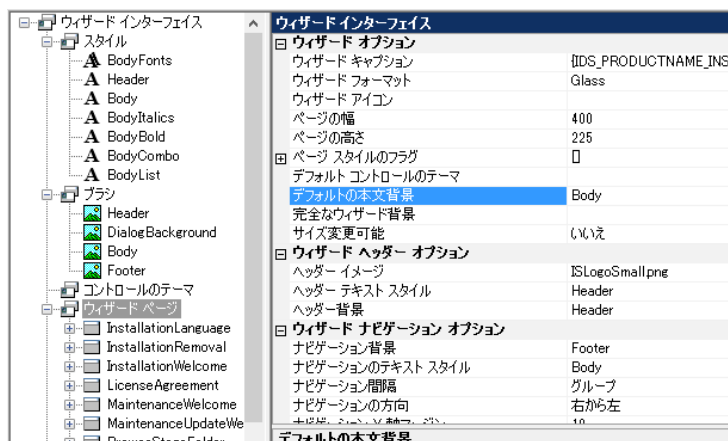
ウィザード インターフェイス
スタイル
BodyFonts
Header
Body
BodyItalics
BodyBold
BodyCombo
BodyList
ブラシ
Header
DialogBackground
Body
Footer
コントロールのテーマ
ウィザード ページ
InstallationLanguage
InstallationRemoval
InstallationWelcome
LicenseAgreement
MaintenanceWelcome
MaintenanceUpdateWe
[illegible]

ウィザード インターフェイス

| ウィザード オプション | |
|---|---|
| ウィザード キャプション | {IDS_PRODUCTNAME_INS |
| ウィザード フォーマット | Glass |
| ウィザード アイコン | |
| ページの幅 | 400 |
| ページの高さ | 225 |
| ページ スタイルのフラグ | 0 |
| デフォルト コントロールのテーマ | |
| デフォルトの本文背景 | Body |
| 完全なウィザード背景 | |
| サイズ変更可能 | いいえ |
| ウィザード ヘッダー オプション | |
| ヘッダー イメージ | ISLogoSmall.png |
| ヘッダー テキスト スタイル | Header |
| ヘッダー背景 | Header |
| ウィザード ナビゲーション オプション | |
| ナビゲーション背景 | Footer |
| ナビゲーションのテキスト スタイル | Body |
| ナビゲーション間隔 | グループ |
| ナビゲーションの方向 | 右から左 |
| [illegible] | 10 |

デフォルトの本文背景